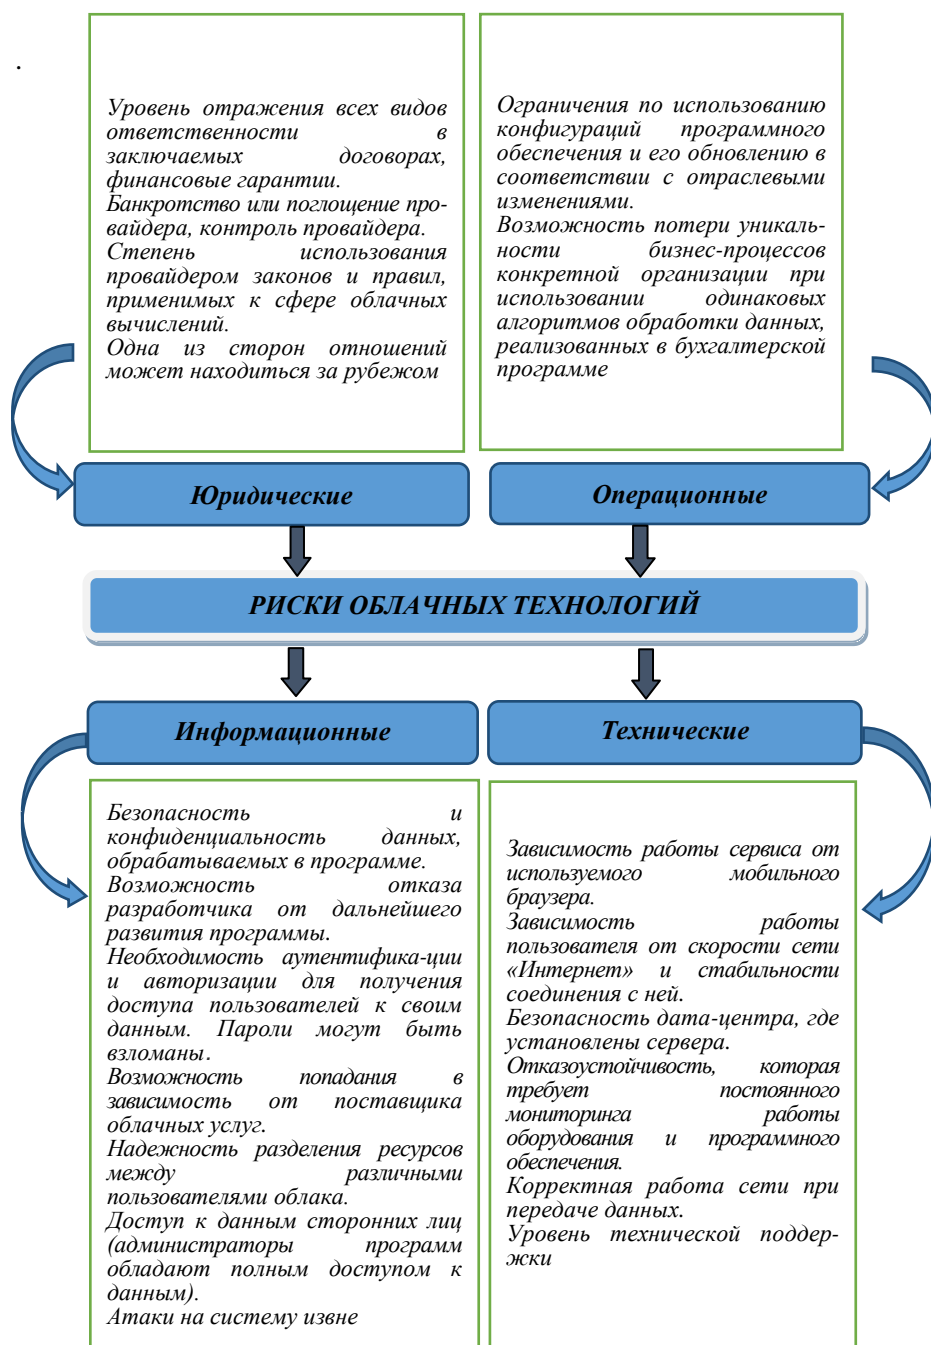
.

Уровень отражения всех видов ответственности в заключаемых договорах, финансовые гарантии.
Банкротство или поглощение провайдера, контроль провайдера.
Степень использования провайдером законов и правил, применимых к сфере облачных вычислений.
Одна из сторон отношений может находиться за рубежом

Ограничения по использованию конфигураций программного обеспечения и его обновлению в соответствии с отраслевыми изменениями.
Возможность потери уникальности бизнес-процессов конкретной организации при использовании одинаковых алгоритмов обработки данных, реализованных в бухгалтерской программе

Юридические

Операционные

РИСКИ ОБЛАЧНЫХ ТЕХНОЛОГИЙ

Информационные

Технические

Безопасность и конфиденциальность данных, обрабатываемых в программе.
Возможность отказа разработчика от дальнейшего развития программы.
Необходимость аутентифика-ции и авторизации для получения доступа пользователей к своим данным. Пароли могут быть взломаны.
Возможность попадания в зависимость от поставщика облачных услуг.
Надежность разделения ресурсов между различными пользователями облака.
Доступ к данным сторонних лиц (администраторы программ обладают полным доступом к данным).
Атаки на систему извне

Зависимость работы сервиса от используемого мобильного браузера.
Зависимость работы пользователя от скорости сети «Интернет» и стабильности соединения с ней.
Безопасность дата-центра, где установлены сервера.
Отказоустойчивость, которая требует постоянного мониторинга работы оборудования и программного обеспечения.
Корректная работа сети при передаче данных.
Уровень технической поддержки